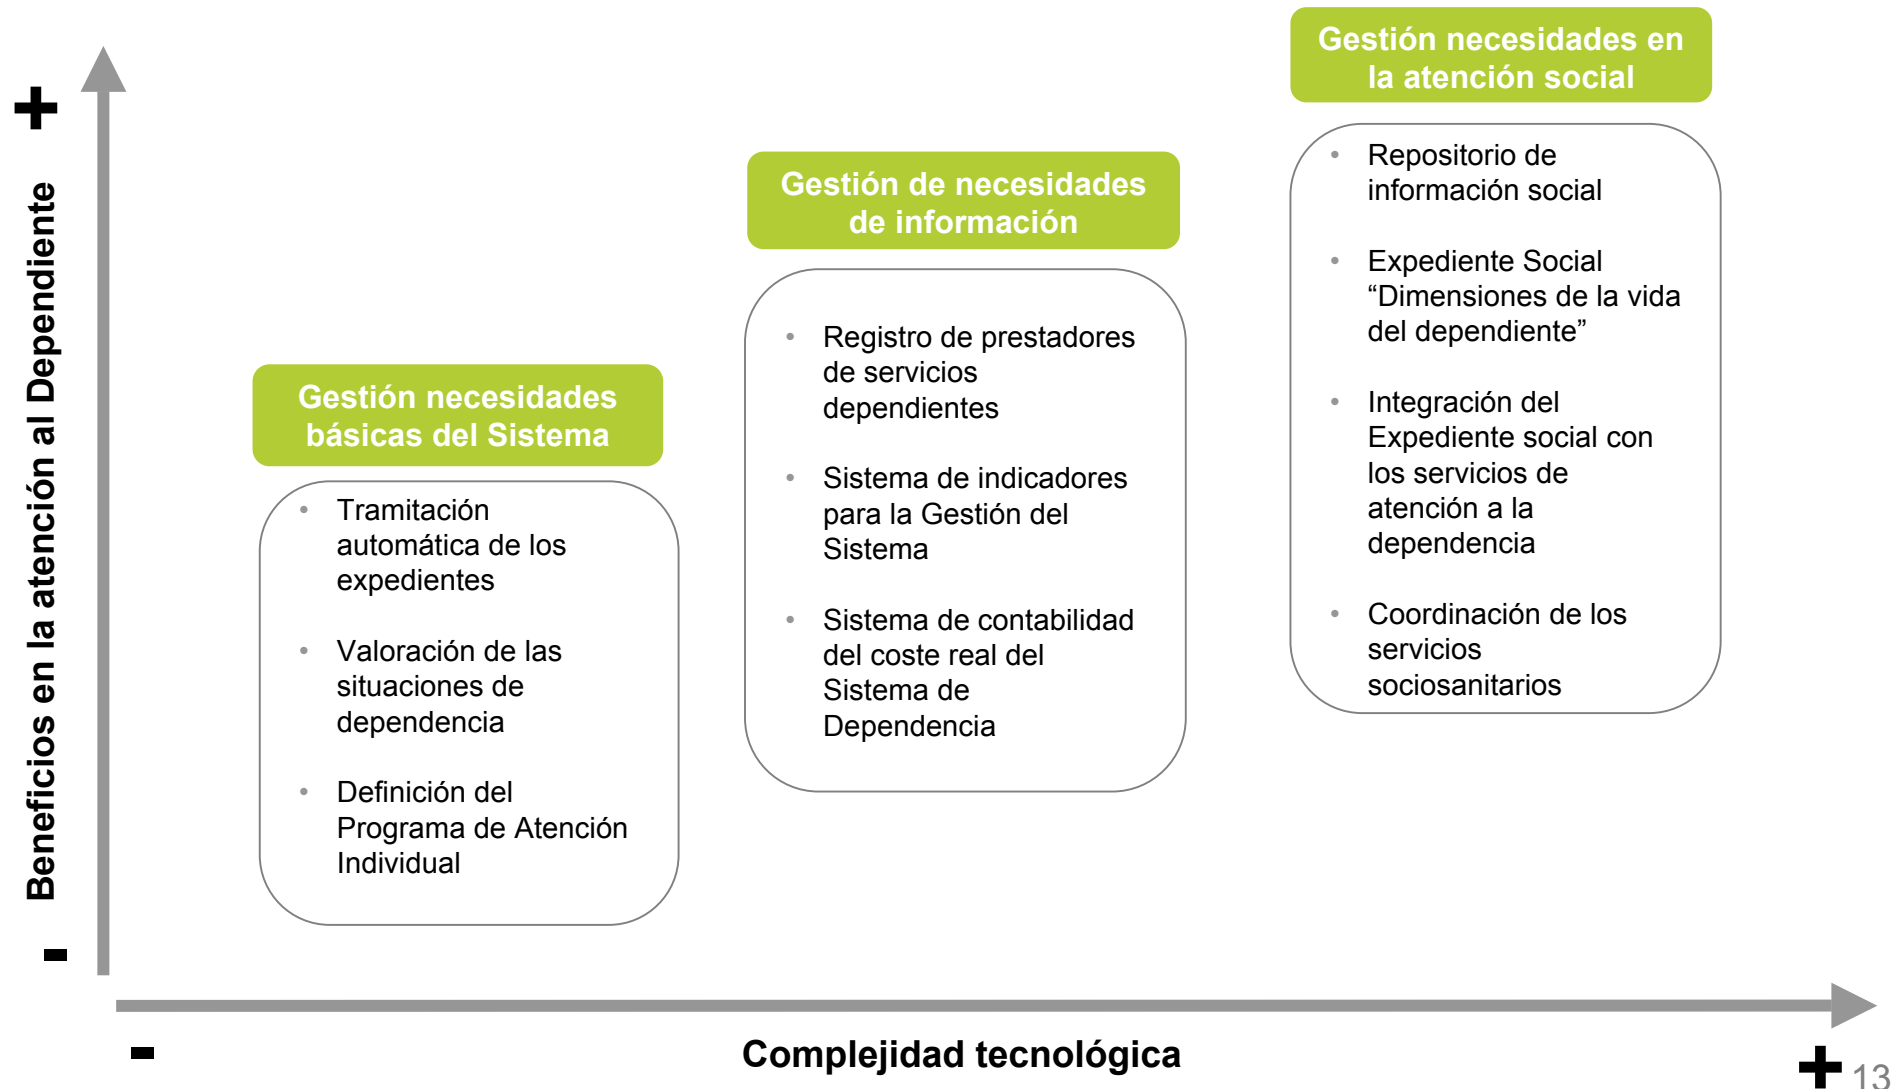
+

Beneficios en la atención al Dependiente

-

Gestión necesidades básicas del Sistema

- Tramitación automática de los expedientes
- Valoración de las situaciones de dependencia
- Definición del Programa de Atención Individual

Gestión de necesidades de información

- Registro de prestadores de servicios dependientes
- Sistema de indicadores para la Gestión del Sistema
- Sistema de contabilidad del coste real del Sistema de Dependencia

Gestión necesidades en la atención social

- Repositorio de información social
- Expediente Social "Dimensiones de la vida del dependiente"
- Integración del Expediente social con los servicios de atención a la dependencia
- Coordinación de los servicios sociosanitarios

-

Complejidad tecnológica

+

13